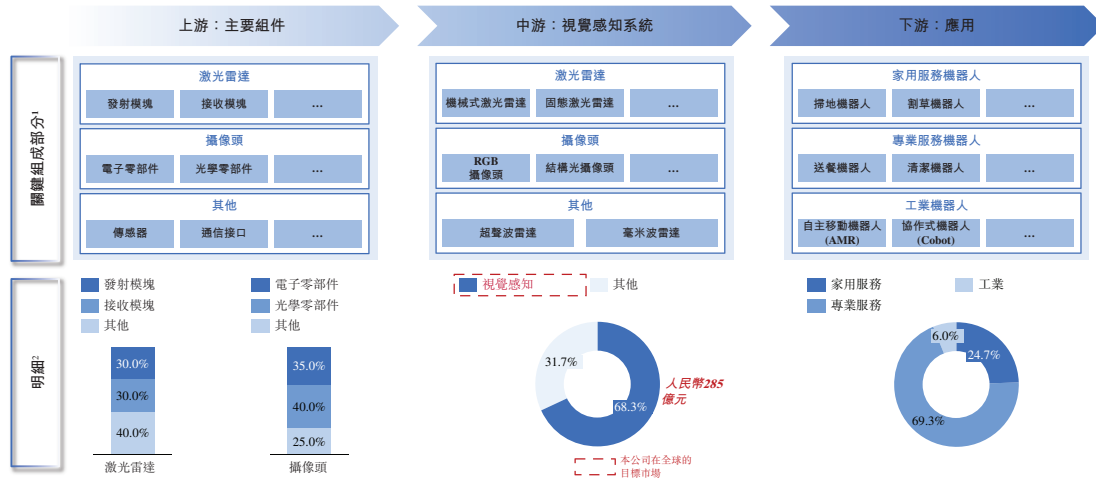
上游：主要組件

中游：視覺感知系統

下游：應用

關鍵組成部分¹

激光雷達
發射模塊 | 接收模塊 | ...

攝像頭
電子零部件 | 光學零部件 | ...

其他
傳感器 | 通信接口 | ...

激光雷達
機械式激光雷達 | 固態激光雷達 | ...

攝像頭
RGB 攝像頭 | 結構光攝像頭 | ...

其他
超聲波雷達 | 毫米波雷達

家用服務機器人
掃地機器人 | 割草機器人 | ...

專業服務機器人
送餐機器人 | 清潔機器人 | ...

工業機器人
自主移動機器人 (AMR) | 協作式機器人 (Cobot) | ...

明細²

發射模塊
接收模塊
其他

電子零部件
光學零部件
其他

30.0%
30.0%
40.0%
激光雷達

35.0%
40.0%
25.0%
攝像頭

視覺感知
其他

31.7%
68.3%
人民幣285億元

本公司在全球的目標市場

家用服務
專業服務
工業

6.0%
24.7%
69.3%